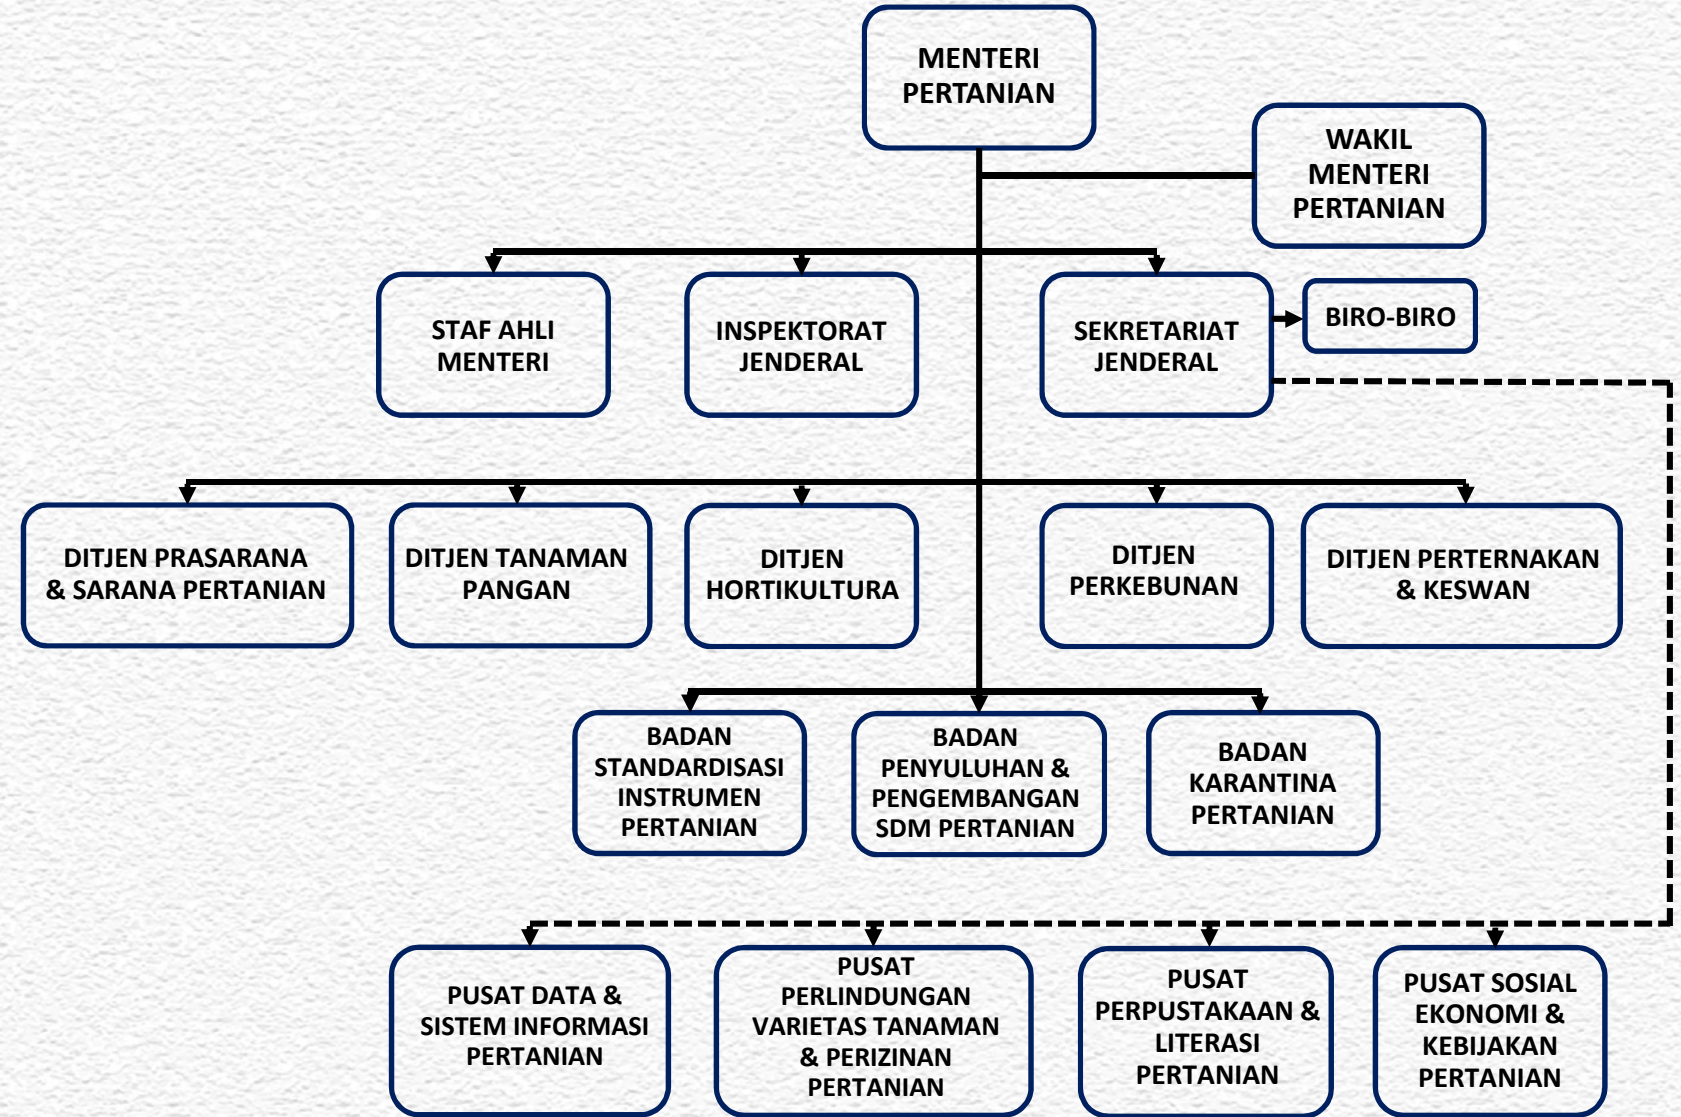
MENTERI PERTANIAN

WAKIL MENTERI PERTANIAN

STAF AHLI MENTERI

INSPEKTORAT JENDERAL

SEKRETARIAT JENDERAL

BIRO-BIRO

DITJEN PRASARANA & SARANA PERTANIAN

DITJEN TANAMAN PANGAN

DITJEN HORTIKULTURA

DITJEN PERKEBUNAN

DITJEN PERTERNAKAN & KESWAN

BADAN STANDARDISASI INSTRUMEN PERTANIAN

BADAN PENYULUHAN & PENGEMBANGAN SDM PERTANIAN

BADAN KARANTINA PERTANIAN

PUSAT DATA & SISTEM INFORMASI PERTANIAN

PUSAT PERLINDUNGAN VARIETAS TANAMAN & PERIZINAN PERTANIAN

PUSAT PERPUSTAKAAN & LITERASI PERTANIAN

PUSAT SOSIAL EKONOMI & KEBIJAKAN PERTANIAN